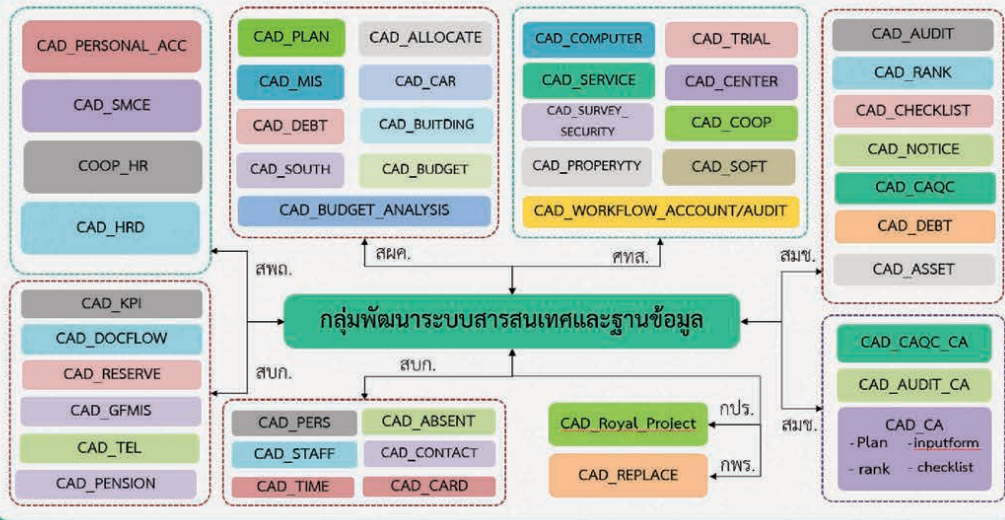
CAD_PERSONAL_ACC
CAD_SMCE
COOP_HR
CAD_HRD

CAD_PLAN
CAD_ALLOCATE
CAD_MIS
CAD_CAR
CAD_DEBT
CAD_BUITDING
CAD_SOUTH
CAD_BUDGET
CAD_BUDGET_ANALYSIS

CAD_COMPUTER
CAD_TRIAL
CAD_SERVICE
CAD_CENTER
CAD_SURVEY_SECURITY
CAD_COOP
CAD_PROPERYTY
CAD_SOFT
CAD_WORKFLOW_ACCOUNT/AUDIT

CAD_AUDIT
CAD_RANK
CAD_CHECKLIST
CAD_NOTICE
CAD_CAQC
CAD_DEBT
CAD_ASSET

สพด.
สผค.
ศทส.
สมช.

กลุ่มพัฒนาระบบสารสนเทศและฐานข้อมูล

CAD_KPI
CAD_DOCFLOW
CAD_RESERVE
CAD_GFMIS
CAD_TEL
CAD_PENSION

สบก.
สบก.

CAD_PERS
CAD_ABSENT
CAD_STAFF
CAD_CONTACT
CAD_TIME
CAD_CARD

CAD_Royal_Project
กปร.
CAD_REPLACE
กพร.

สมช.

CAD_CAQC_CA
CAD_AUDIT_CA
CAD_CA
- Plan
- inputform
- rank
- checklist